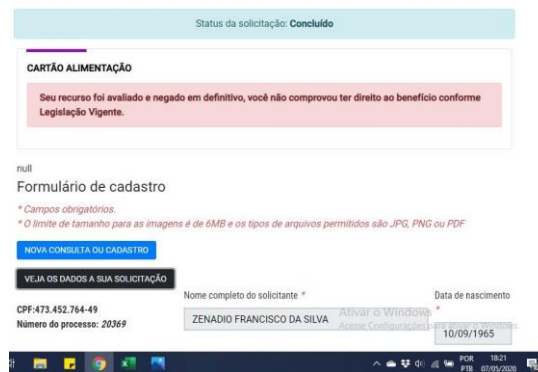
Status da solicitação: **Concluído**

CARTÃO ALIMENTAÇÃO

Seu recurso foi avaliado e negado em definitivo, você não comprovou ter direito ao benefício conforme Legislação Vigente.

null

Formulário de cadastro

* Campos obrigatórios.

* O limite de tamanho para as imagens é de 6MB e os tipos de arquivos permitidos são JPG, PNG ou PDF

NOVA CONSULTA OU CADASTRO

VEJA OS DADOS A SUA SOLICITAÇÃO

CPF:473.452.764-49

Número do processo: 20369

Nome completo do solicitante *

ZENADIO FRANCISCO DA SILVA

Data de nascimento *

10/09/1965

Ativar o Windows

Acesse Configurações para ativar o Windows.

POR PTB 18:21 07/05/2020